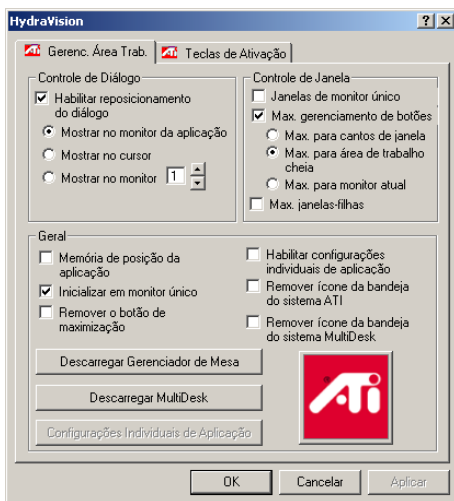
HydraVision ? X

Gerenc. Área Trab. Teclas de Ativação

Controle de Diálogo
Habilitar reposicionamento do diálogo
Mostrar no monitor da aplicação
Mostrar no cursor
Mostrar no monitor 1

Controle de Janela
Janelas de monitor único
Max. gerenciamento de botões
Max. para cantos de janela
Max. para área de trabalho cheia
Max. para monitor atual
Max. janelas-filhas

Geral
Memória de posição da aplicação
Inicializar em monitor único
Remover o botão de maximização
Habilitar configurações individuais de aplicação
Remover ícone da bandeja do sistema ATI
Remover ícone da bandeja do sistema MultiDesk

Descarregar Gerenciador de Mesa
Descarregar MultiDesk
Configurações Individuais de Aplicação

ATI

OK Cancelar Aplicar